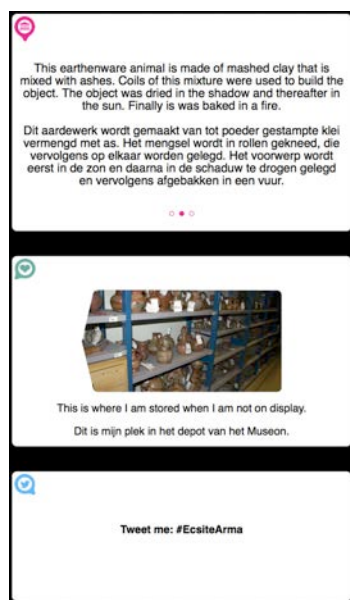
This earthenware animal is made of mashed clay that is mixed with ashes. Coils of this mixture were used to build the object. The object was dried in the shadow and thereafter in the sun. Finally is was baked in a fire.

Dit aardewerk wordt gemaakt van tot poeder gestampte klei vermengd met as. Het mengsel wordt in rollen gekneed, die vervolgens op elkaar worden gelegd. Het voorwerp wordt eerst in de zon en daarna in de schaduw te drogen gelegd en vervolgens afgebakken in een vuur.

This is where I am stored when I am not on display.

Dit is mijn plek in het depot van het Museon.

Tweet me: #EcsiteArma